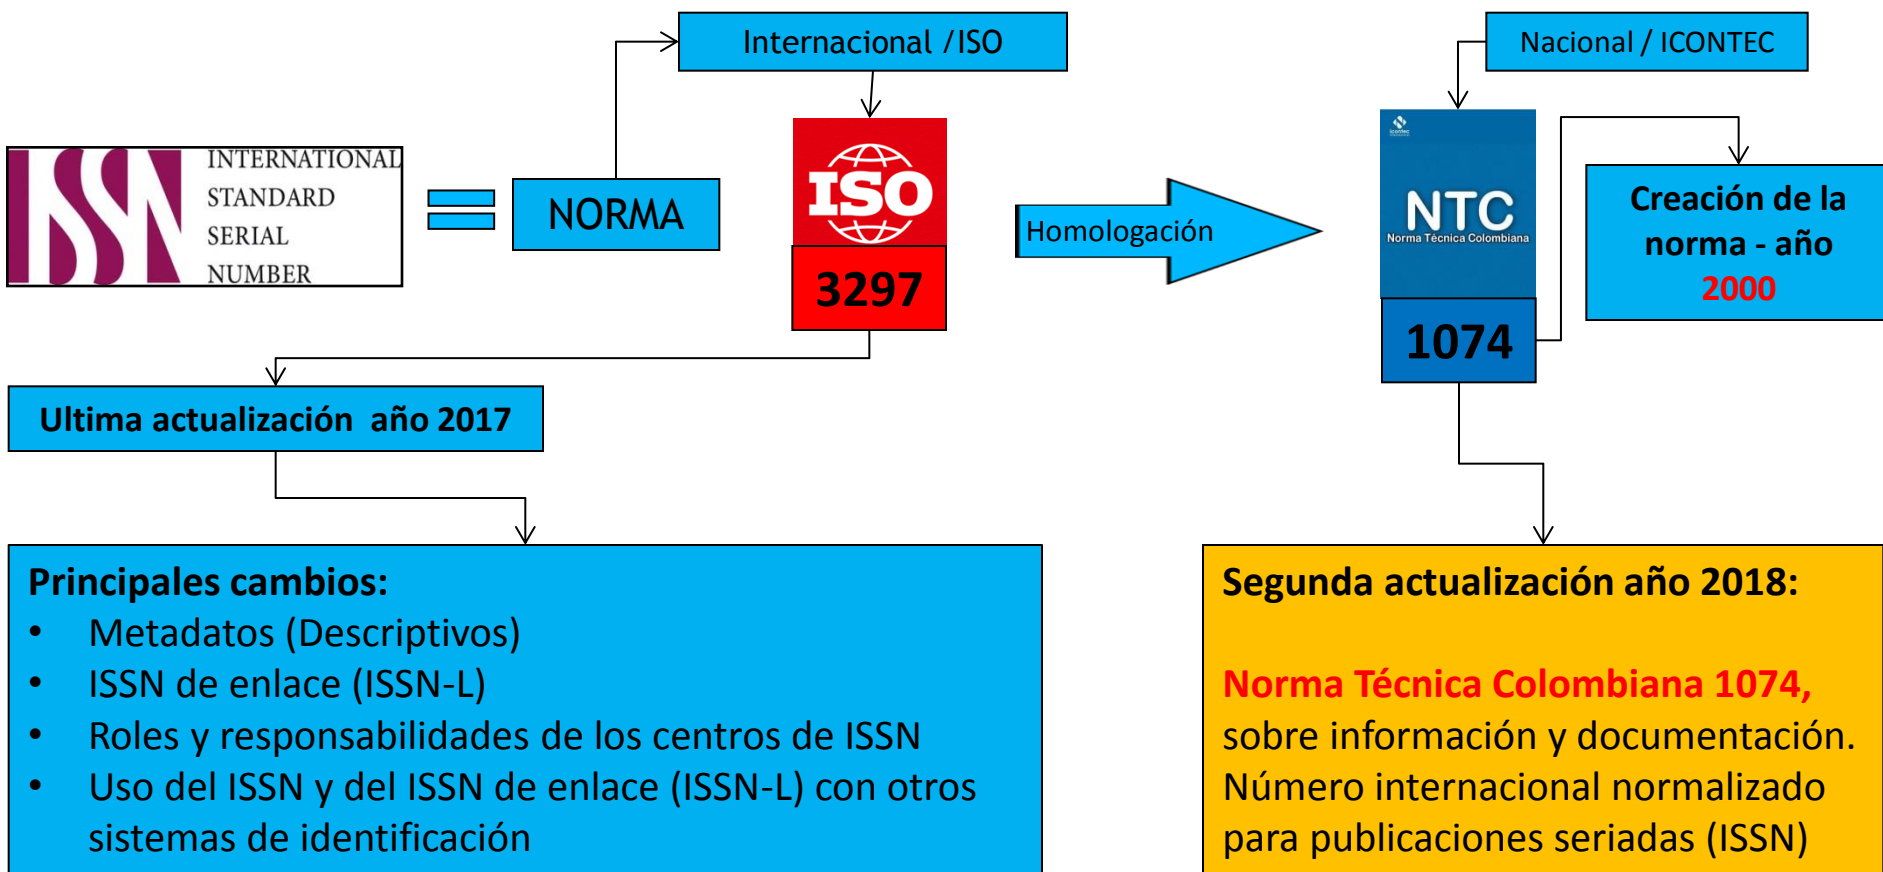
Internacional / ISO

Nacional / ICONTEC

ISSN INTERNATIONAL STANDARD SERIAL NUMBER

NORMA

ISO

3297

Homologación

icontec

NTC
Norma Técnica Colombiana

1074

Creación de la norma - año 2000

Ultima actualización año 2017

Principales cambios:
• Metadatos (Descriptivos)
• ISSN de enlace (ISSN-L)
• Roles y responsabilidades de los centros de ISSN
• Uso del ISSN y del ISSN de enlace (ISSN-L) con otros sistemas de identificación

Segunda actualización año 2018:

Norma Técnica Colombiana 1074, sobre información y documentación. Número internacional normalizado para publicaciones seriadas (ISSN)